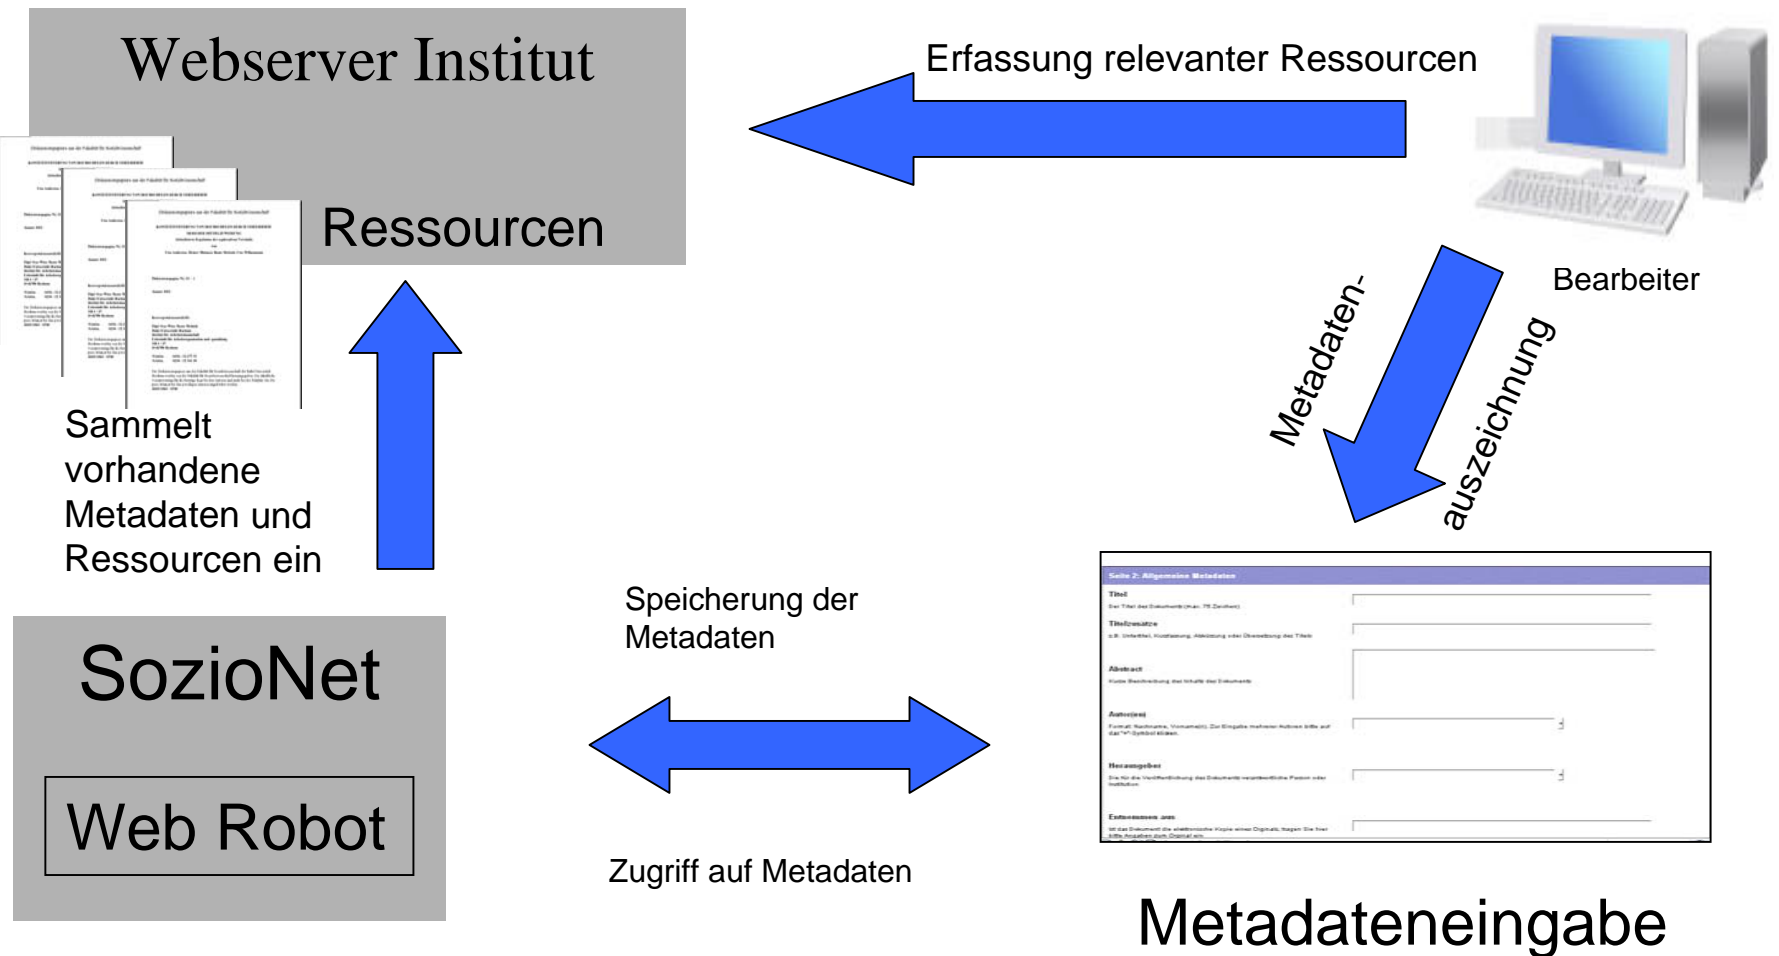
Webserver Institut

Ressourcen

Erfassung relevanter Ressourcen

Bearbeiter

Metadaten-auszeichnung

Sammelt vorhandene Metadaten und Ressourcen ein

Speicherung der Metadaten

Zugriff auf Metadaten

SozioNet

Web Robot

Seite 2: Allgemeine Metadaten

Titel
Der Titel des Dokuments (max. 75 Zeichen)

Titelzusätze
z.B. Untertitel, Kurzfassung, Abkürzung oder Übersetzung des Titels

Abstract
Kurze Beschreibung des Inhalts des Dokuments

Autor(en)
Format: Nachname, Vorname(n). Zur Eingabe mehrerer Autoren bitte auf das "+"-Symbol klicken.

Herausgeber
Die für die Veröffentlichung des Dokuments verantwortliche Person oder Institution

Entnommen aus
Ist das Dokument die elektronische Kopie eines Originals, tragen Sie hier bitte Angaben zum Original ein.

Metadateneingabe